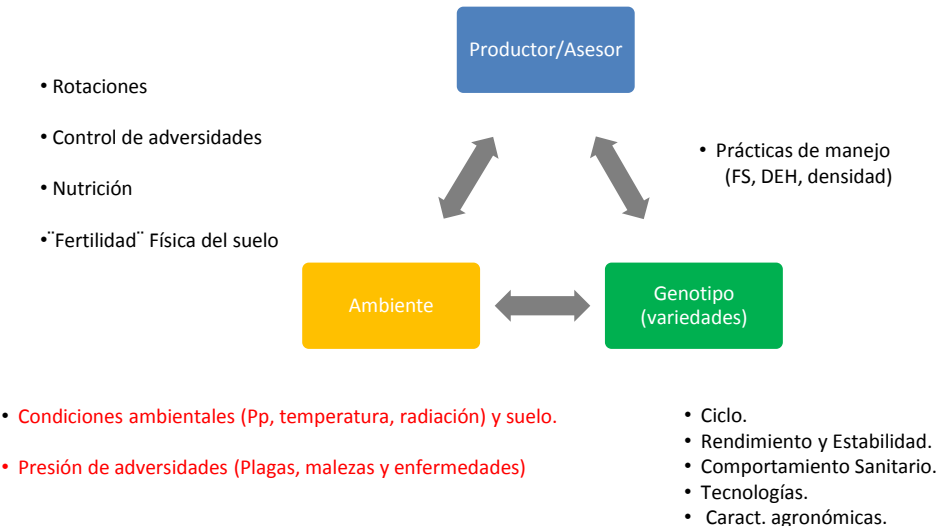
Productor/Asesor

• Rotaciones

• Control de adversidades

• Nutrición

• ¨Fertilidad¨ Física del suelo

• Prácticas de manejo (FS, DEH, densidad)

Ambiente

Genotipo (variedades)

• Condiciones ambientales (Pp, temperatura, radiación) y suelo.

• Presión de adversidades (Plagas, malezas y enfermedades)

• Ciclo.
• Rendimiento y Estabilidad.
• Comportamiento Sanitario.
• Tecnologías.
• Caract. agronómicas.